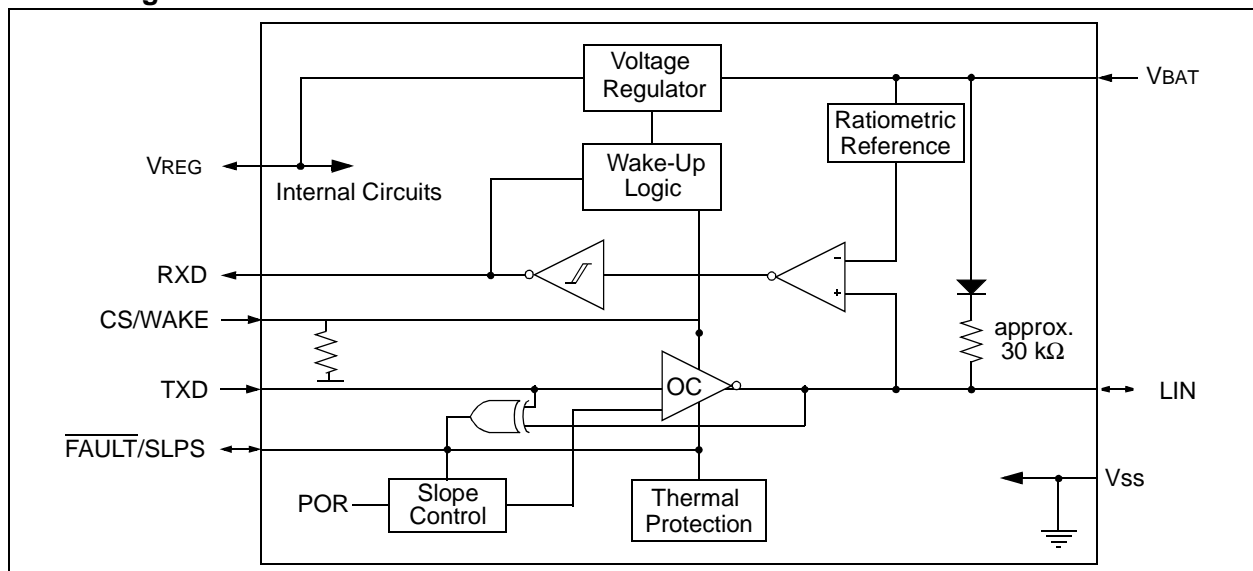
Voltage Regulator

VBAT

Ratiometric Reference

VREG

Internal Circuits

Wake-Up Logic

RXD

CS/WAKE

approx. 30 kΩ

TXD

OC

LIN

$\overline{\text{FAULT}}$/SLPS

Vss

POR

Slope Control

Thermal Protection